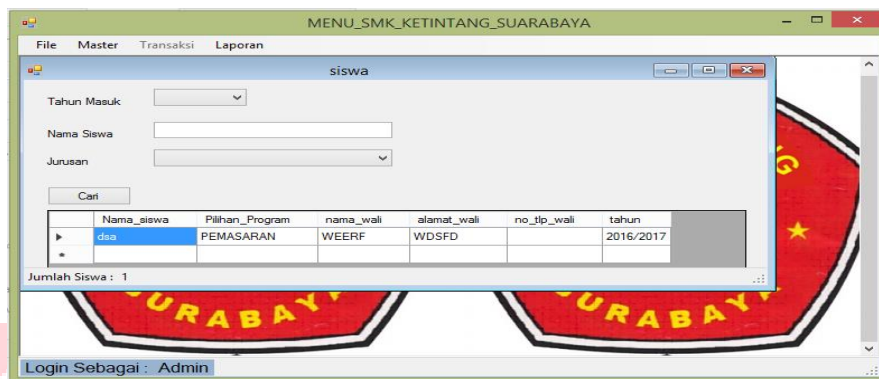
MENU_SMK_KETINTANG_SUARABAYA

File Master Transaksi Laporan

siswa

Tahun Masuk

Nama Siswa

Jurusan

Cari

| | Nama_siswa | Pilihan_Program | nama_wali | alamat_wali | no_tlp_wali | tahun |
|---|---|---|---|---|---|---|
| ▸ | dsa | PEMASARAN | WEERF | WDSFD | | 2016/2017 |
| * | | | | | | |

Jumlah Siswa : 1

URABAY

URABAY

Login Sebagai : Admin